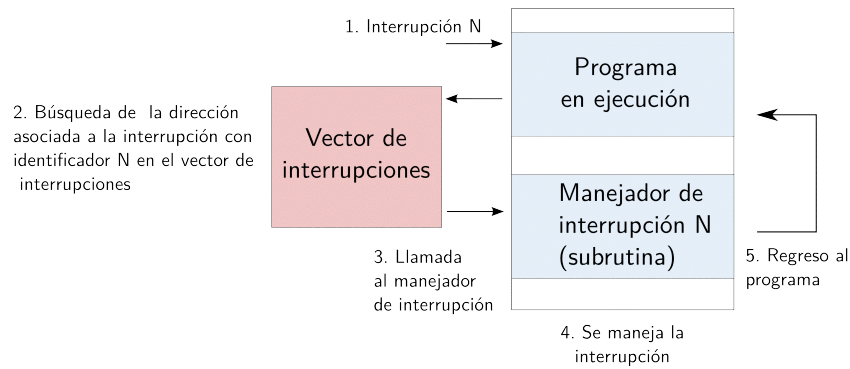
1. Interrupción N

Programa en ejecución

2. Búsqueda de la dirección asociada a la interrupción con identificador N en el vector de interrupciones

Vector de interrupciones

Manejador de interrupción N (subrutina)

3. Llamada al manejador de interrupción

5. Regreso al programa

4. Se maneja la interrupción